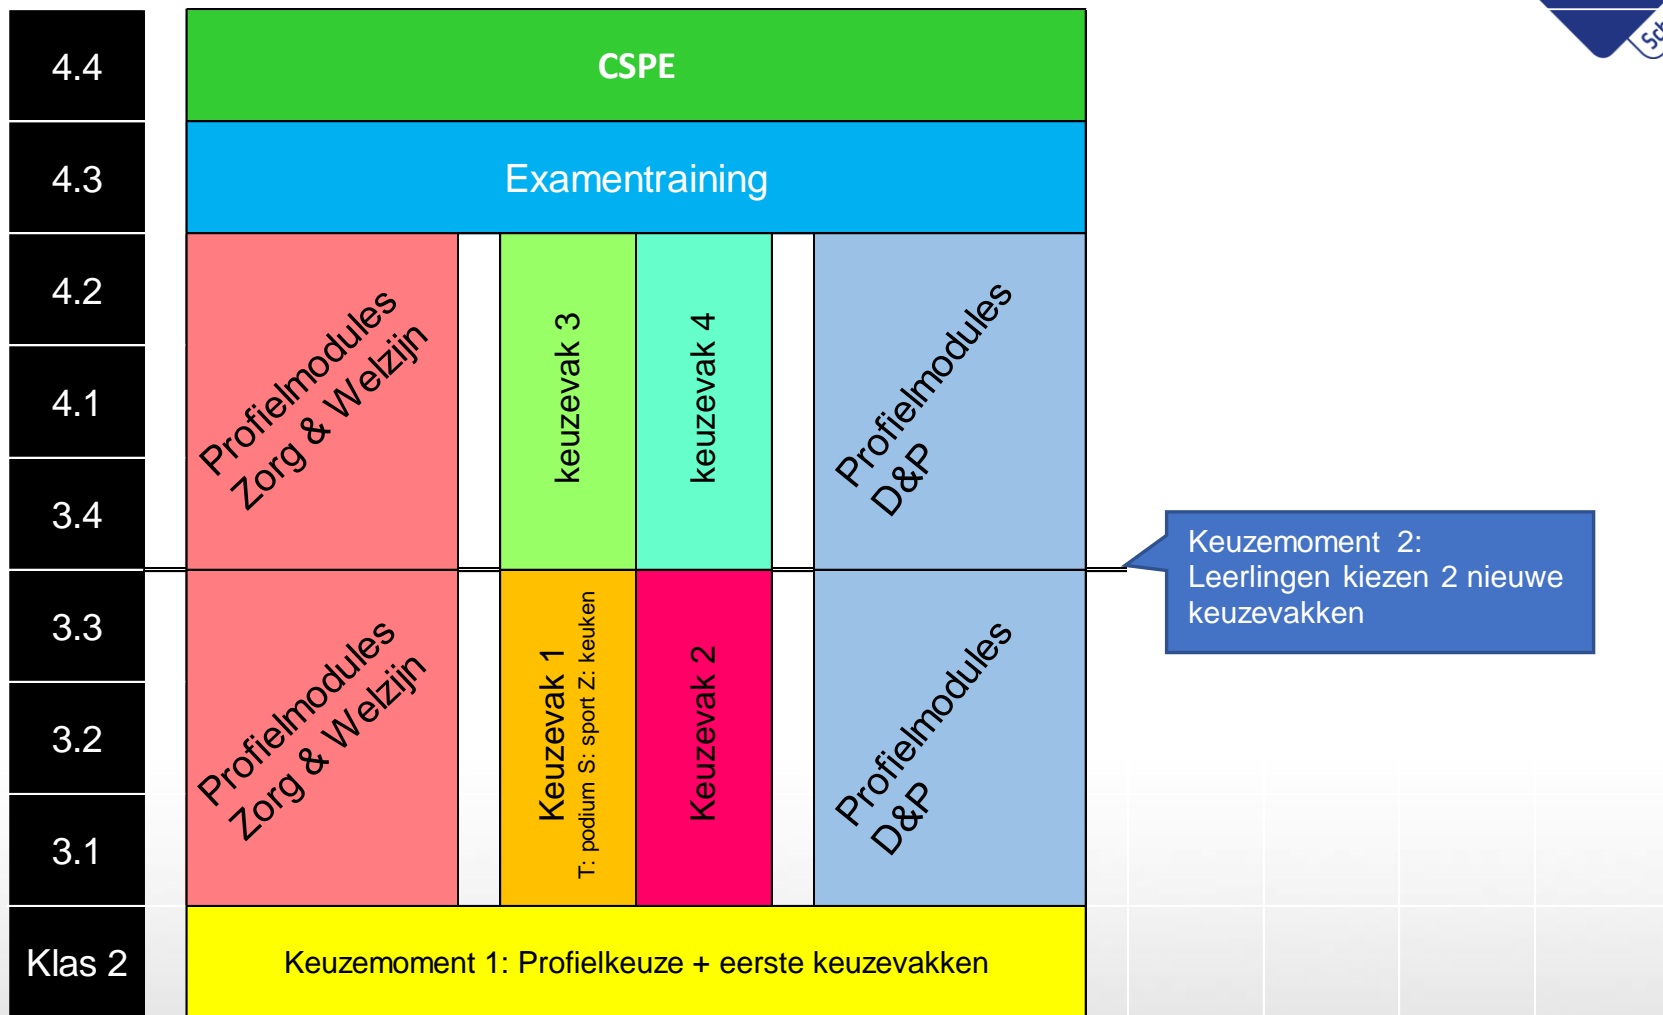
4.4
CSPE

4.3
Examentraining

4.2
4.1
3.4
Profielmodules Zorg & Welzijn
keuzevak 3
keuzevak 4
Profielmodules D&P

Keuzemoment 2: Leerlingen kiezen 2 nieuwe keuzevakken

3.3
3.2
3.1
Profielmodules Zorg & Welzijn
Keuzevak 1
T: podium S: sport Z: keuken
Keuzevak 2
Profielmodules D&P

Klas 2
Keuzemoment 1: Profielkeuze + eerste keuzevakken

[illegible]